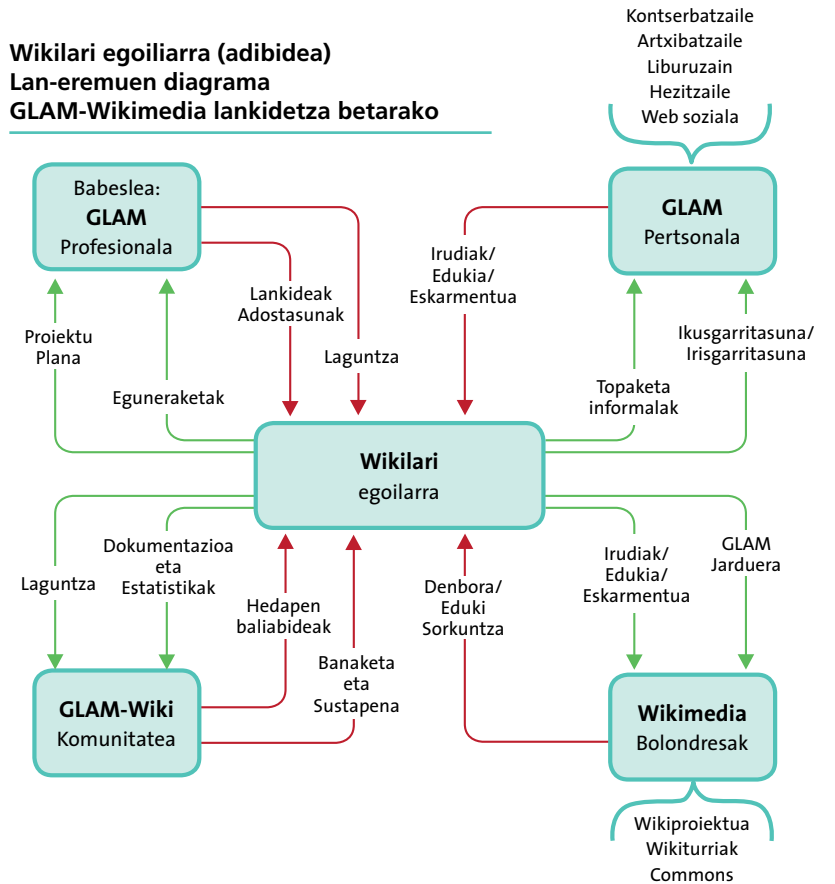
Wikilari egoiliarra (adibidea)
Lan-eremuen diagrama
GLAM-Wikimedia lankidetza betarako

Kontserbatzaile
Artxibatzaile
Liburuzain
Hezitzaile
Web soziala

Babeslea:
GLAM
Profesionala

GLAM
Pertsonala

Irudiak/
Edukia/
Eskarmentua

Lankideak
Adostasunak

Laguntza

Proiektu
Plana

Eguneraketak

Ikusgarritasuna/
Irisgarritasuna

Topaketa
informalak

Wikilari
egoilarra

Laguntza

Dokumentazioa
eta
Estatistikak

Hedapen
baliabideak

Denbora/
Eduki
Sorkuntza

Irudiak/
Edukia/
Eskarmentua

GLAM
Jarduera

Banaketa
eta
Sustapena

GLAM-Wiki
Komunitatea

Wikimedia
Bolondresak

Wikiproiektua
Wikiturriak
Commons